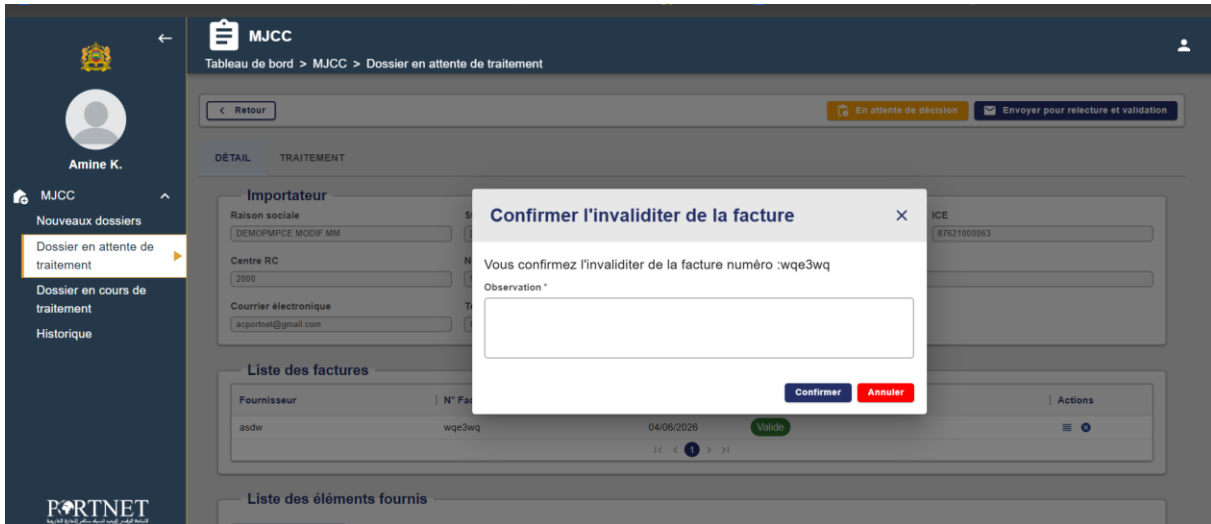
Amine K.

MJCC
Nouveaux dossiers
Dossier en attente de traitement
Dossier en cours de traitement
Historique

PORTNET

MJCC
Tableau de bord > MJCC > Dossier en attente de traitement

< Retour
En attente de décision
Envoyer pour relecture et validation

DÉTAIL
TRAITEMENT

Importateur
Raison sociale
DEMOPMPCE MODIF MM
ICE
87621000063
Centre RC
2000
Courrier électronique
acportnet@gmail.com

Liste des factures
| Fournisseur | N° Fa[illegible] | | | Actions |
|---|---|---|---|---|
| asdw | wqe3wq | 04/06/2026 | Valide | |

Liste des éléments fournis

Confirmer l'invaliditer de la facture
×
Vous confirmez l'invaliditer de la facture numéro :wqe3wq
Observation *
Confirmer
Annuler